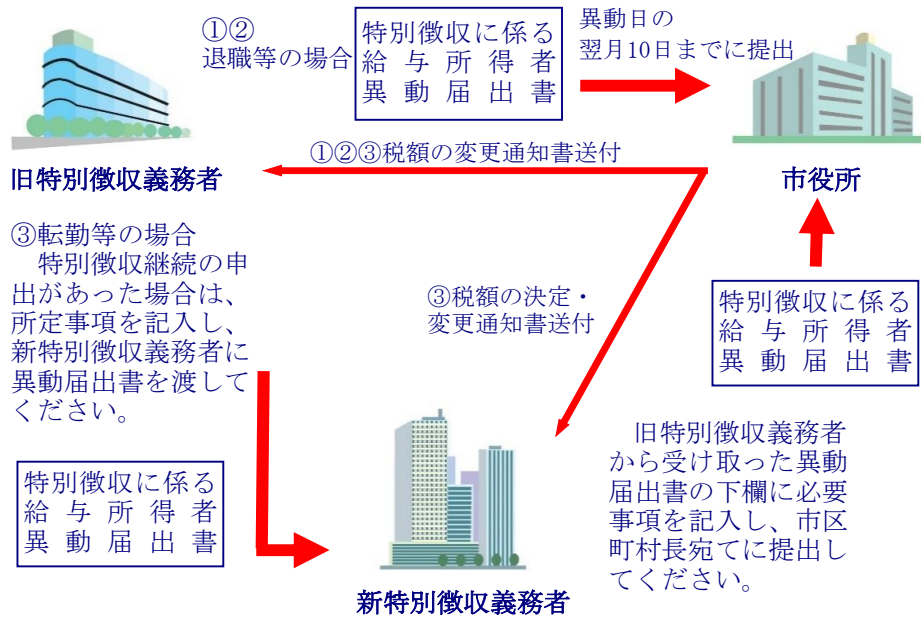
①②
退職等の場合

特別徴収に係る
給与所得者
異動届出書

異動日の
翌月10日までに提出

旧特別徴収義務者

①②③税額の変更通知書送付

市役所

③転勤等の場合
　特別徴収継続の申出があった場合は、所定事項を記入し、新特別徴収義務者に異動届出書を渡してください。

③税額の決定・
変更通知書送付

特別徴収に係る
給与所得者
異動届出書

特別徴収に係る
給与所得者
異動届出書

　旧特別徴収義務者から受け取った異動届出書の下欄に必要事項を記入し、市区町村長宛てに提出してください。

新特別徴収義務者